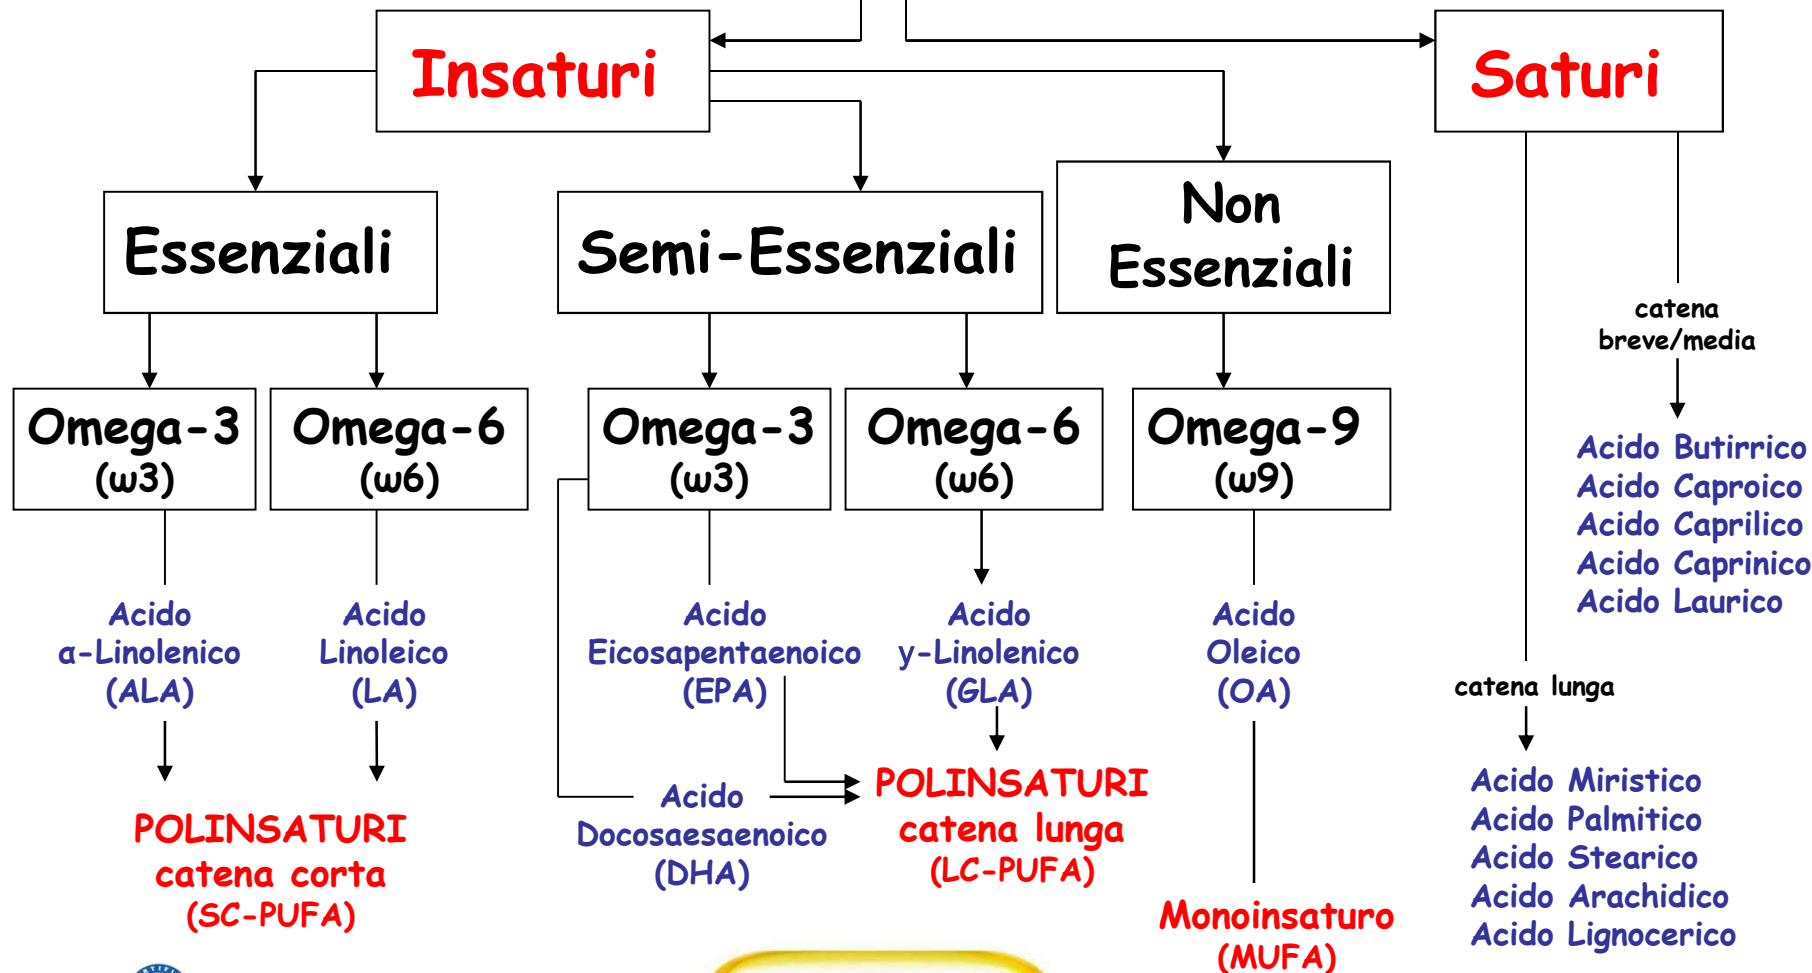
Insaturi

Saturi

Essenziali

Semi-Essenziali

Non Essenziali

catena breve/media

Omega-3 (ω3)

Omega-6 (ω6)

Omega-3 (ω3)

Omega-6 (ω6)

Omega-9 (ω9)

Acido Butirrico
Acido Caproico
Acido Caprilico
Acido Caprinico
Acido Laurico

Acido α-Linolenico (ALA)

Acido Linoleico (LA)

Acido Eicosapentaenoico (EPA)

Acido γ-Linolenico (GLA)

Acido Oleico (OA)

catena lunga

POLINSATURI catena corta (SC-PUFA)

Acido Docosaesaenoico (DHA)

POLINSATURI catena lunga (LC-PUFA)

Monoinsaturo (MUFA)

Acido Miristico
Acido Palmitico
Acido Stearico
Acido Arachidico
Acido Lignocerico